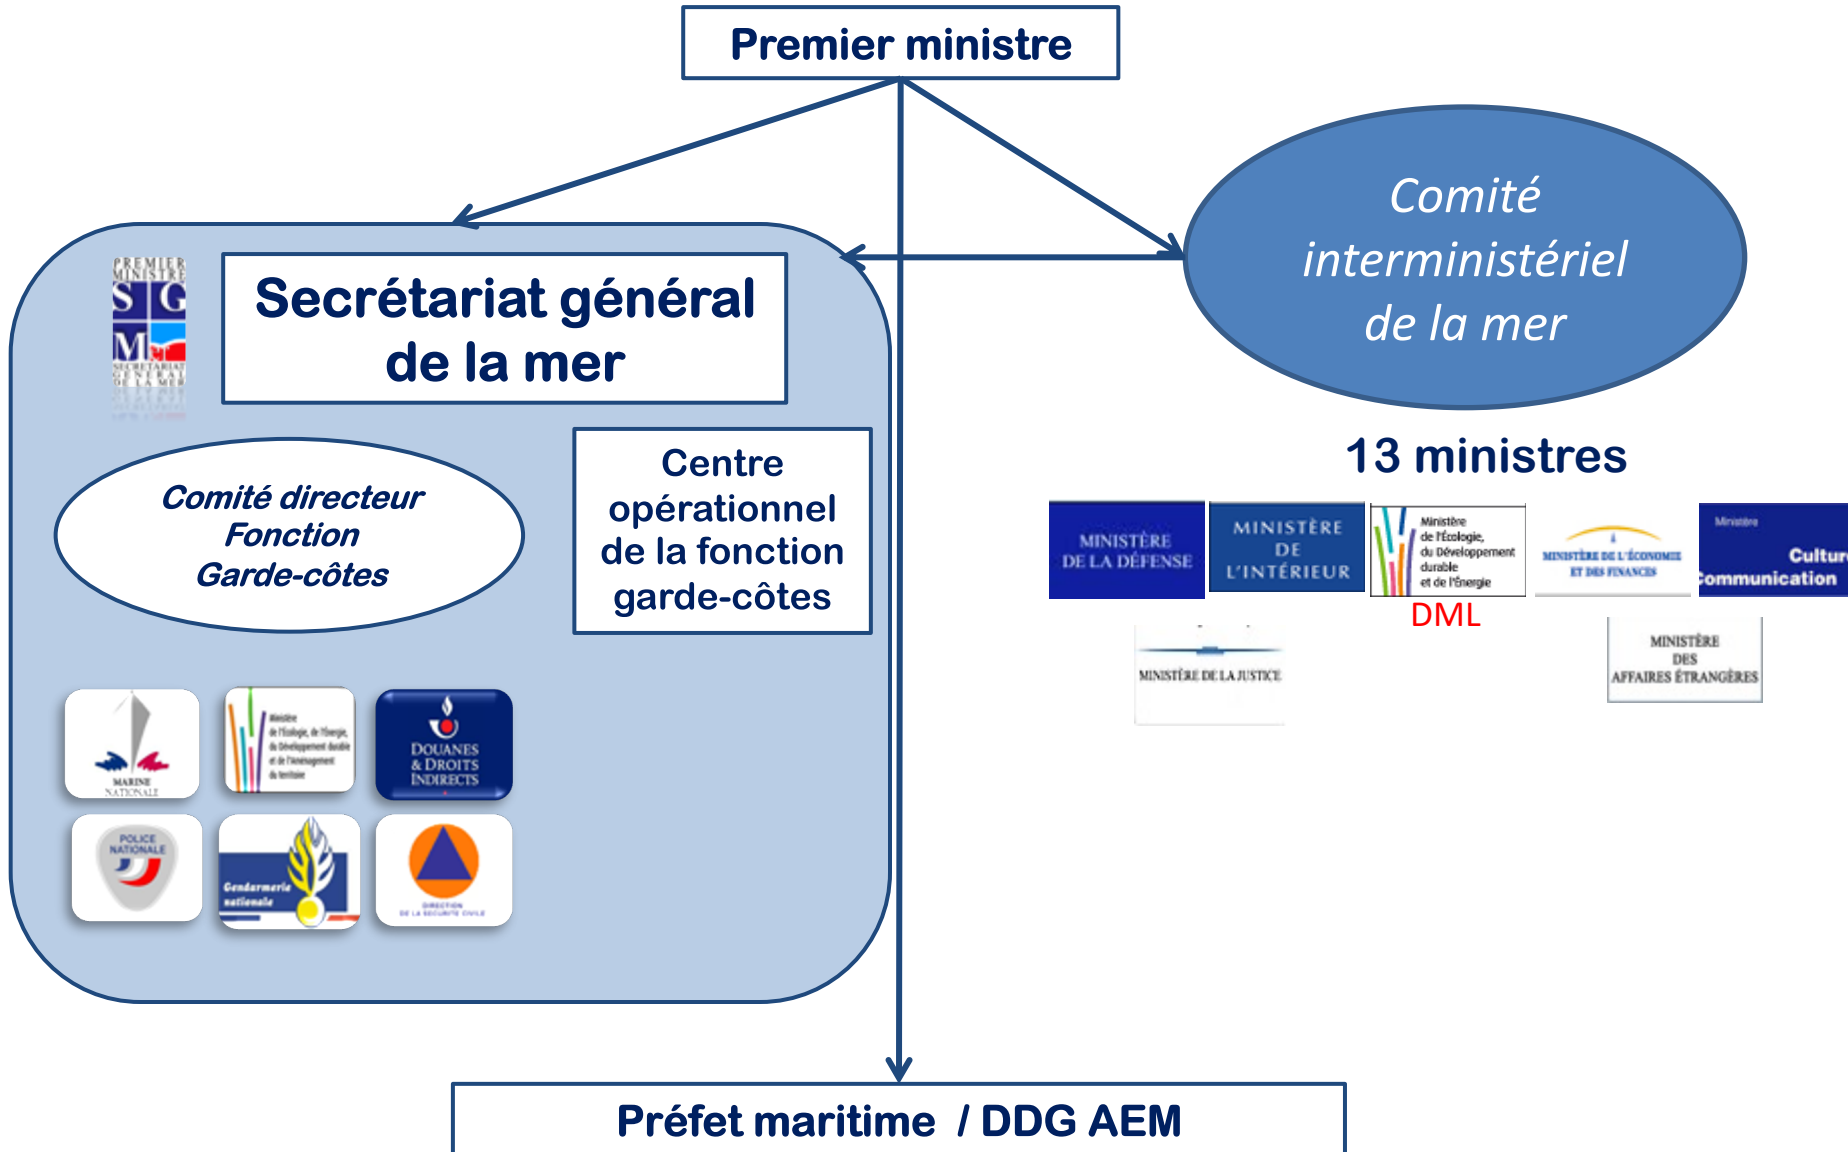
Premier ministre

PREMIER MINISTRE
SG
Mer
SECRÉTARIAT GÉNÉRAL DE LA MER

Secrétariat général de la mer

Comité directeur Fonction Garde-côtes

Centre opérationnel de la fonction garde-côtes

MARINE NATIONALE

Ministère de l'Écologie, de l'Énergie, du Développement durable et de l'Aménagement du territoire

DOUANES & DROITS INDIRECTS

POLICE NATIONALE

Gendarmerie nationale

DIRECTION DE LA SÉCURITÉ CIVILE

Comité interministériel de la mer

13 ministres

MINISTÈRE DE LA DÉFENSE

MINISTÈRE DE L'INTÉRIEUR

Ministère de l'Écologie, du Développement durable et de l'Énergie

MINISTÈRE DE L'ÉCONOMIE ET DES FINANCES

Ministère Culture Communication

DML

MINISTÈRE DE LA JUSTICE

MINISTÈRE DES AFFAIRES ÉTRANGÈRES

Préfet maritime / DDG AEM